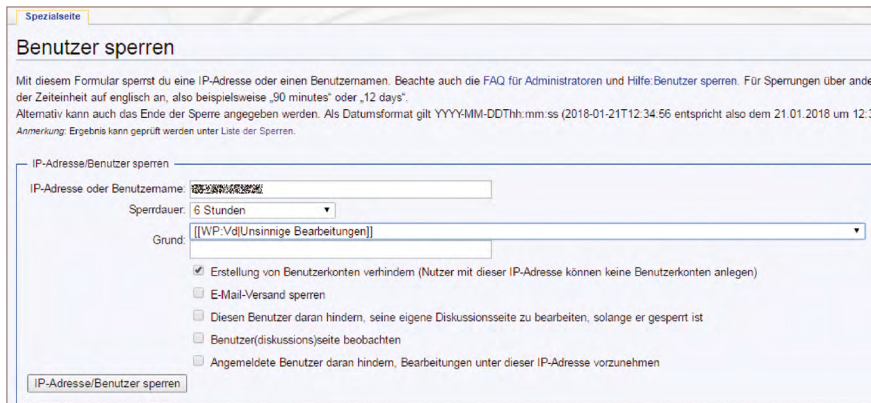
Spezialseite

Benutzer sperren

Mit diesem Formular sperrst du eine IP-Adresse oder einen Benutzernamen. Beachte auch die FAQ für Administratoren und Hilfe:Benutzer sperren. Für Sperrungen über ande der Zeiteinheit auf englisch an, also beispielsweise „90 minutes" oder „12 days".
Alternativ kann auch das Ende der Sperre angegeben werden. Als Datumsformat gilt YYYY-MM-DDThh:mm:ss (2018-01-21T12:34:56 entspricht also dem 21.01.2018 um 12:3
Anmerkung: Ergebnis kann geprüft werden unter Liste der Sperren.

IP-Adresse/Benutzer sperren

IP-Adresse oder Benutzername: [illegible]

Sperrdauer: 6 Stunden

Grund: [[WP:Vd|Unsinnige Bearbeitungen]]

Erstellung von Benutzerkonten verhindern (Nutzer mit dieser IP-Adresse können keine Benutzerkonten anlegen)

E-Mail-Versand sperren

Diesen Benutzer daran hindern, seine eigene Diskussionsseite zu bearbeiten, solange er gesperrt ist

Benutzer(diskussions)seite beobachten

Angemeldete Benutzer daran hindern, Bearbeitungen unter dieser IP-Adresse vorzunehmen

IP-Adresse/Benutzer sperren